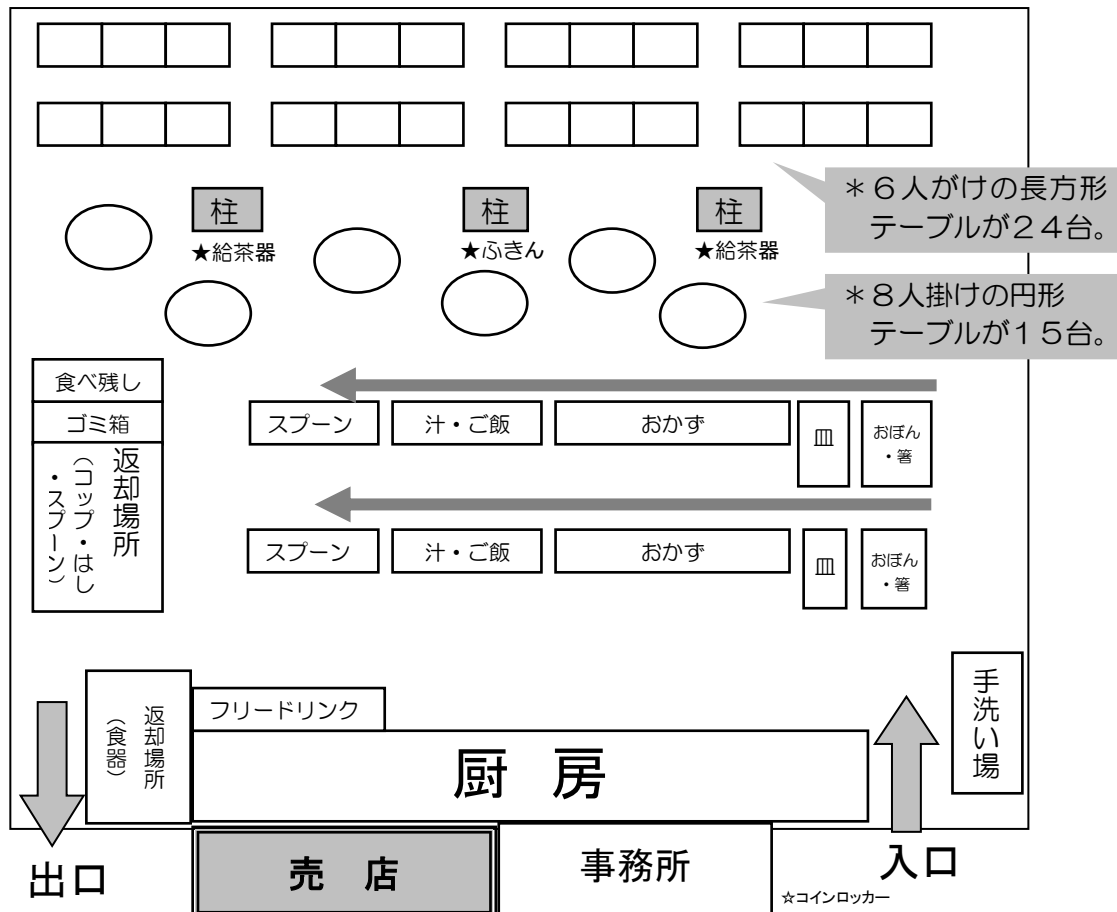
＊６人がけの長方形テーブルが２４台。

柱
★給茶器

柱
★ふきん

柱
★給茶器

＊８人掛けの円形テーブルが１５台。

食べ残し
ゴミ箱
返却場所
（コップ・はし・スプーン）

スプーン
汁・ご飯
おかず
皿
おぼん・箸

スプーン
汁・ご飯
おかず
皿
おぼん・箸

返却場所
（食器）

フリードリンク

厨　房

手洗い場

出口

売　店

事務所

☆コインロッカー

入口